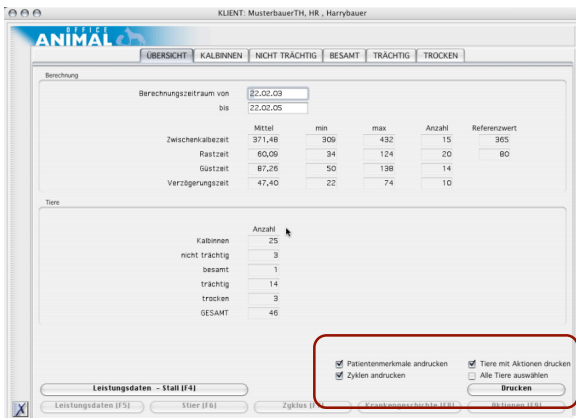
KLIENT: MusterbauerTH, HR , Harrybauer

OFFICE ANIMAL

ÜBERSICHT | KALBINNEN | NICHT TRÄCHTIG | BESAMT | TRÄCHTIG | TROCKEN

Berechnung

Berechnungszeitraum von 22.02.03
bis 22.02.05

| | Mittel | min | max | Anzahl | Referenzwert |
|---|---|---|---|---|---|
| Zwischenkalbezeit | 371,48 | 309 | 432 | 15 | 365 |
| Rastzeit | 60,09 | 34 | 124 | 20 | 80 |
| Güstzeit | 87,26 | 50 | 138 | 14 | |
| Verzögerungszeit | 47,40 | 22 | 74 | 10 | |

Tiere

| | Anzahl |
|---|---|
| Kalbinnen | 25 |
| nicht trächtig | 3 |
| besamt | 1 |
| trächtig | 14 |
| trocken | 3 |
| GESAMT | 46 |

Patientenmerkmale andrucken
Zyklen andrucken
Tiere mit Aktionen drucken
Alle Tiere auswählen
Drucken

Leistungsdaten - Stall [F4]

Leistungsdaten [F5] | Stier [F6] | Zyklus [F7] | Krankengeschichte [F8] | Aktionen [F9]